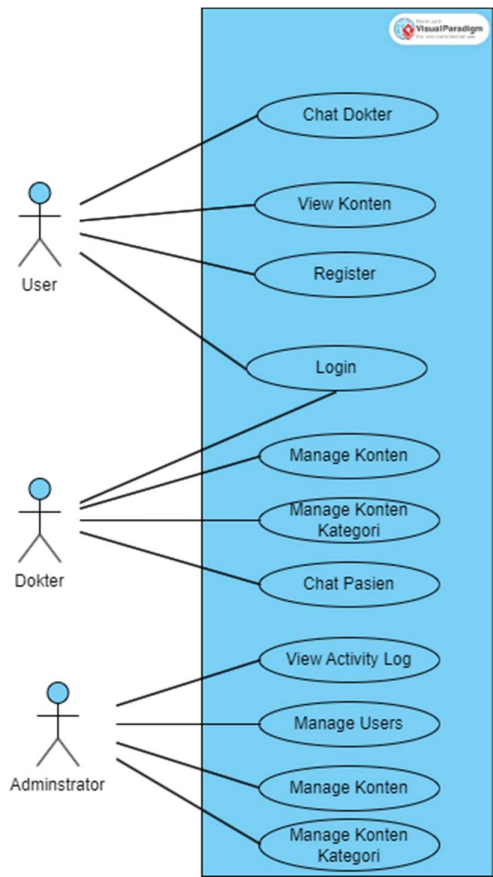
Made with Visual Paradigm
For non-commercial use

Chat Dokter

View Konten

Register

Login

Manage Konten

Manage Konten Kategori

Chat Pasien

View Activity Log

Manage Users

Manage Konten

Manage Konten Kategori

User

Dokter

Adminstrator